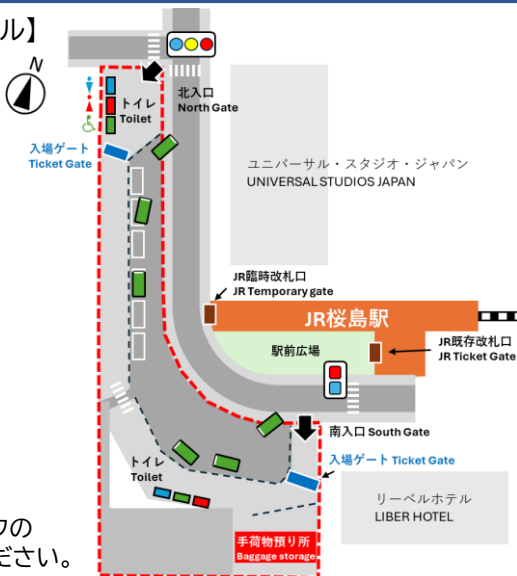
ル】

N

トイレ
Toilet

北入口
North Gate

入場ゲート
Ticket Gate

ユニバーサル・スタジオ・ジャパン
UNIVERSAL STUDIOS JAPAN

JR臨時改札口
JR Temporary gate

JR桜島駅

JR既存改札口
JR Ticket Gate

駅前広場

南入口 South Gate

入場ゲート Ticket Gate

トイレ
Toilet

リーベルホテル
LIBER HOTEL

手荷物預り所
Baggage storage

クの
ださい。